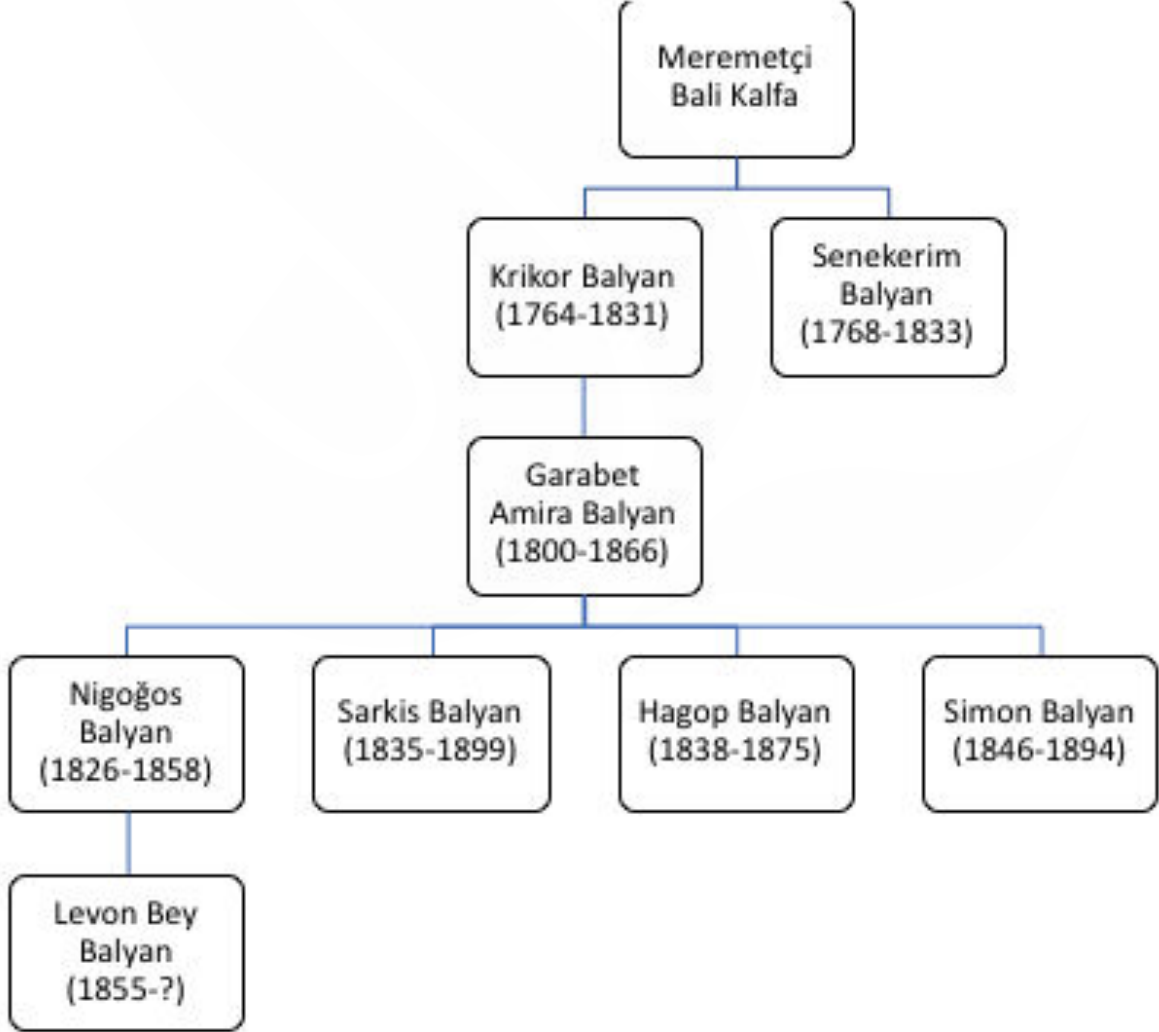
Meremetçi Bali Kalfa

Krikor Balyan (1764-1831)

Senekerim Balyan (1768-1833)

Garabet Amira Balyan (1800-1866)

Nigoğos Balyan (1826-1858)

Sarkis Balyan (1835-1899)

Hagop Balyan (1838-1875)

Simon Balyan (1846-1894)

Levon Bey Balyan (1855-?)